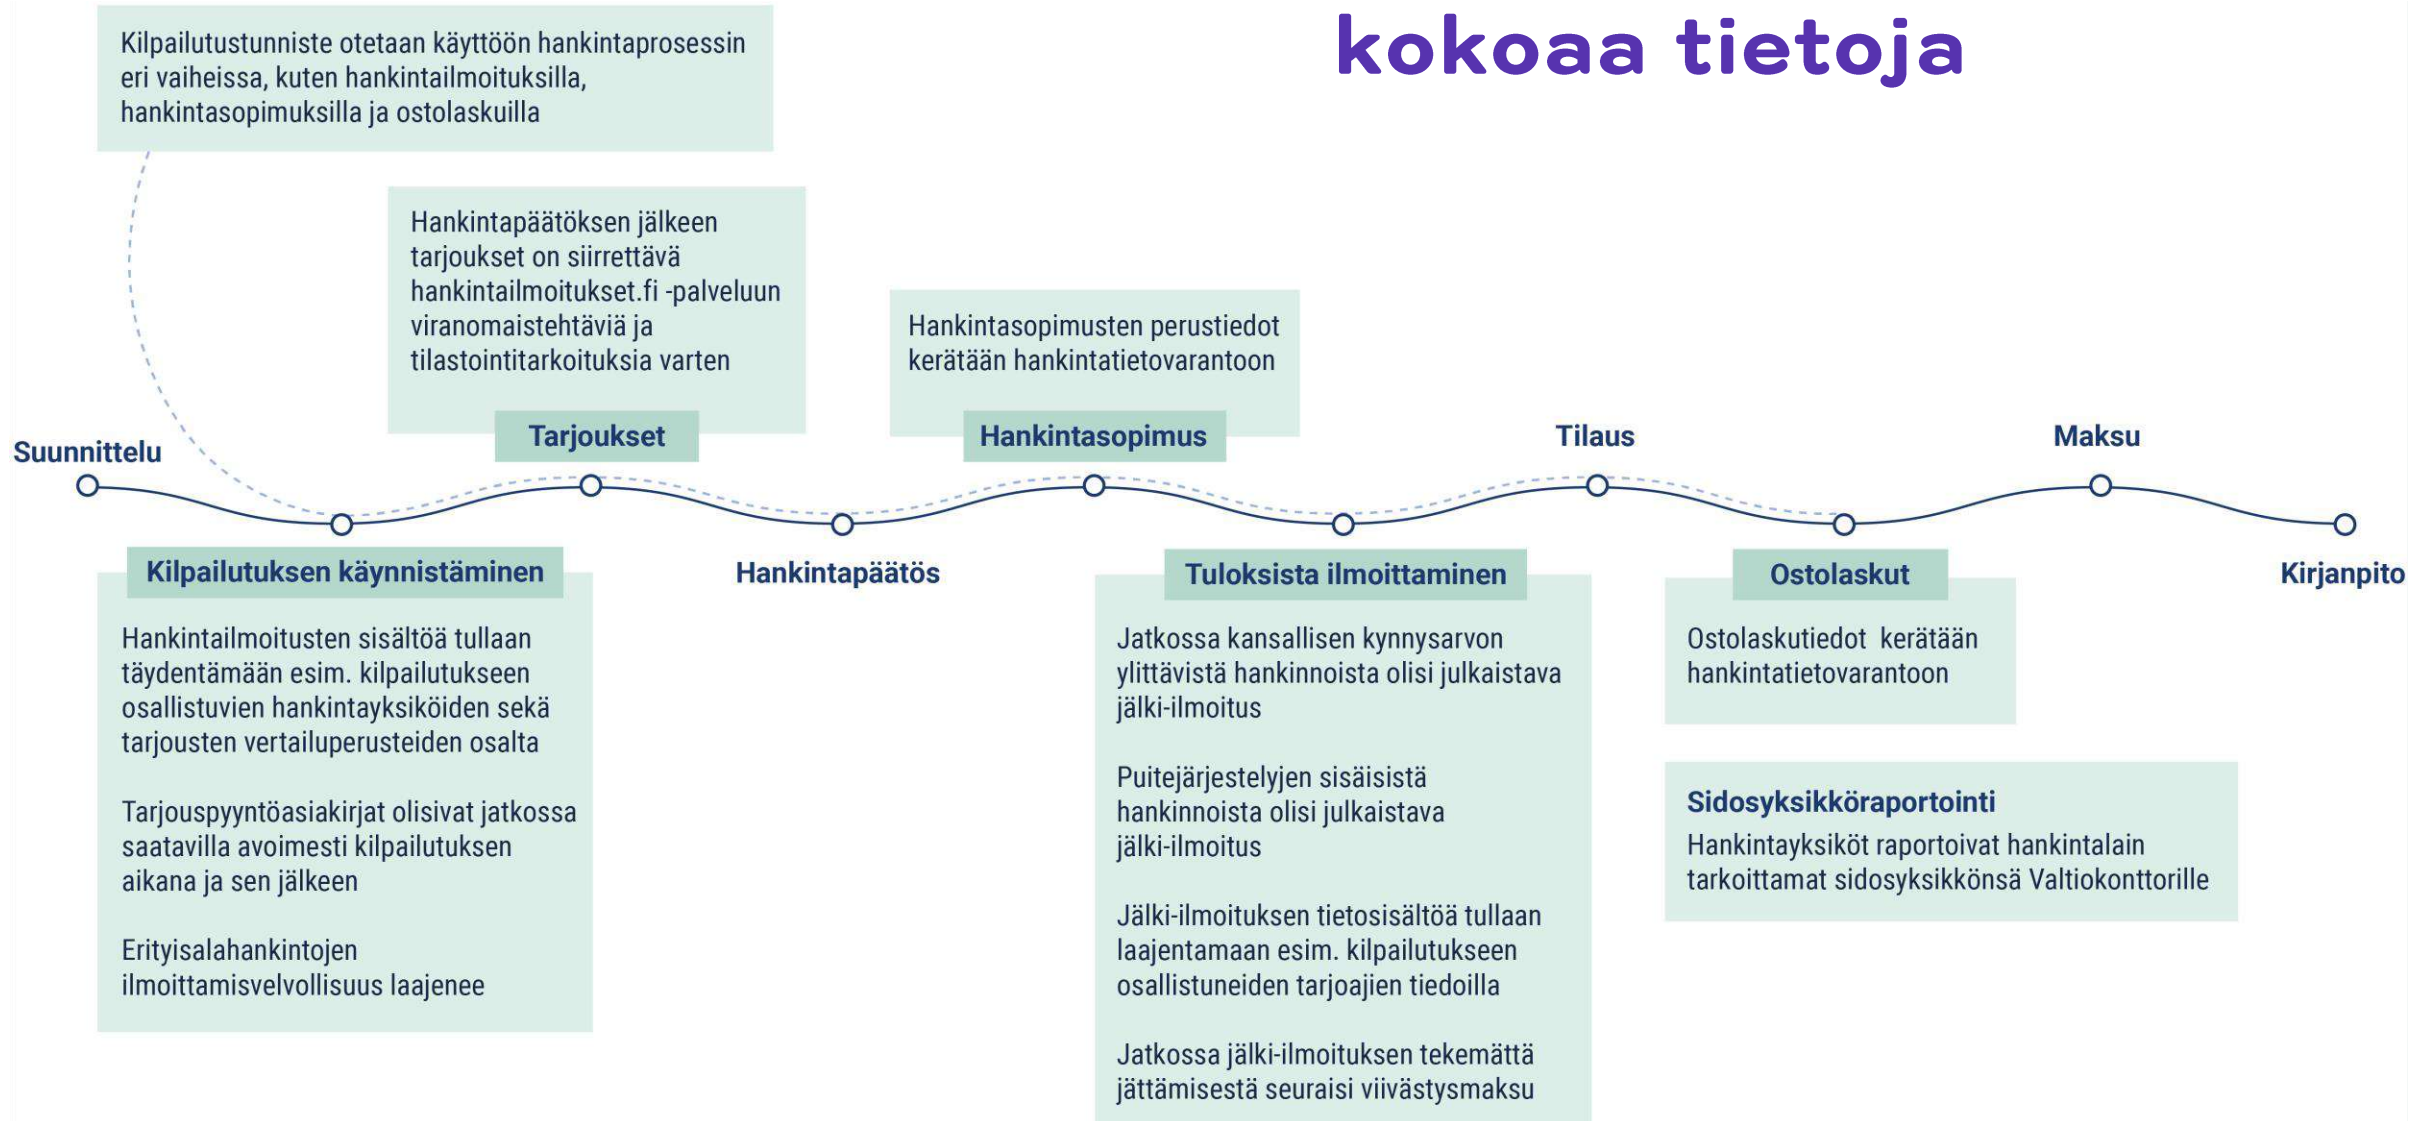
kokoaa tietoja

Kilpailutustunniste otetaan käyttöön hankintaprosessin eri vaiheissa, kuten hankintailmoituksilla, hankintasopimuksilla ja ostolaskuilla

Hankintapäätöksen jälkeen tarjoukset on siirrettävä hankintailmoitukset.fi -palveluun viranomaistehtäviä ja tilastointitarkoituksia varten

Hankintasopimusten perustiedot kerätään hankintatietovarantoon

Suunnittelu

Tarjoukset

Hankintasopimus

Tilaus

Maksu

Kilpailutuksen käynnistäminen

Hankintapäätös

Tuloksista ilmoittaminen

Ostolaskut

Kirjanpito

Hankintailmoitusten sisältöä tullaan täydentämään esim. kilpailutukseen osallistuvien hankintayksiköiden sekä tarjousten vertailuperusteiden osalta

Tarjouspyyntöasiakirjat olisivat jatkossa saatavilla avoimesti kilpailutuksen aikana ja sen jälkeen

Erityisalahankintojen ilmoittamisvelvollisuus laajenee

Jatkossa kansallisen kynnysarvon ylittävistä hankinnoista olisi julkaistava jälki-ilmoitus

Puitejärjestelyjen sisäisistä hankinnoista olisi julkaistava jälki-ilmoitus

Jälki-ilmoituksen tietosisältöä tullaan laajentamaan esim. kilpailutukseen osallistuneiden tarjoajien tiedoilla

Jatkossa jälki-ilmoituksen tekemättä jättämisestä seuraisi viivästysmaksu

Ostolaskutiedot kerätään hankintatietovarantoon

Sidosyksiköraportointi
Hankintayksiköt raportoivat hankintalain tarkoittamat sidosyksikkönsä Valtiokonttorille